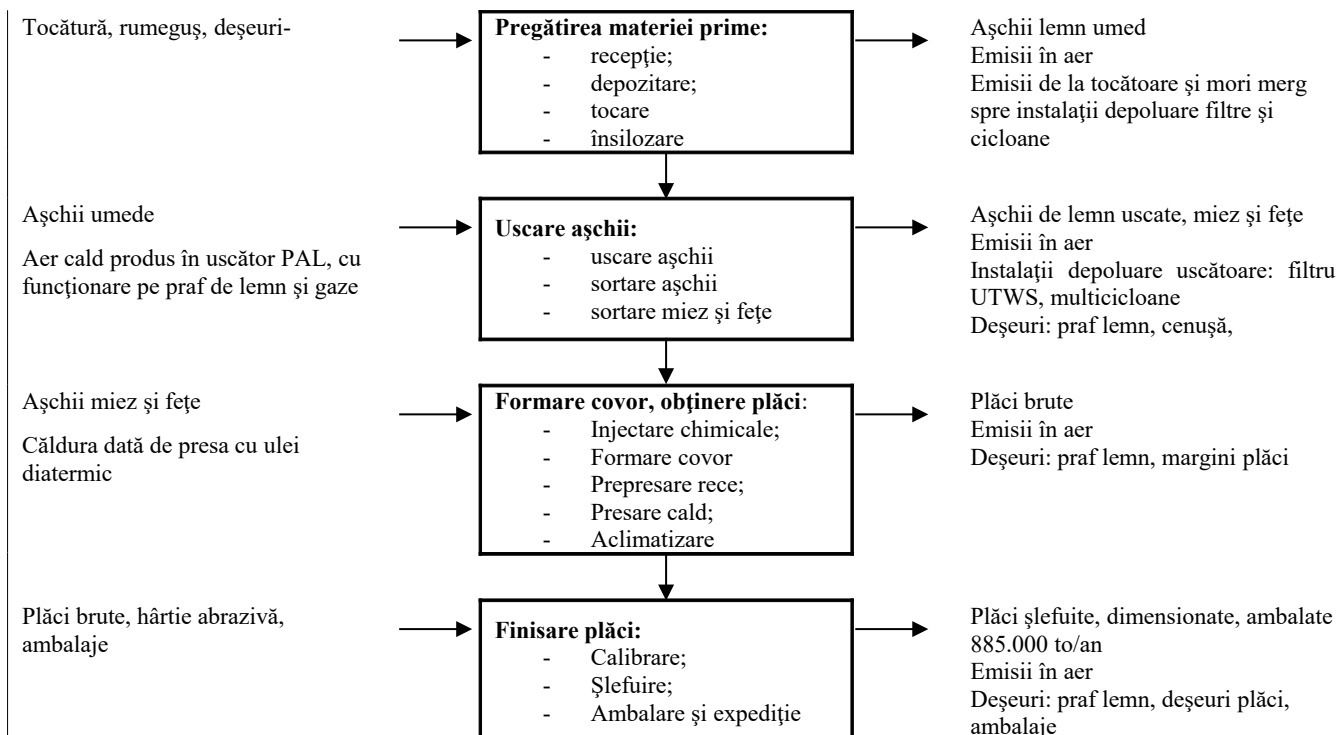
Tocătură, rumeguş, deşeuri-

**Pregătirea materiei prime:**
- recepţie;
- depozitare;
- tocare
- însilozare

Aşchii lemn umed
Emisii în aer
Emisii de la tocătoare şi mori merg spre instalaţii depoluare filtre şi cicloane

Aşchii umede

Aer cald produs în uscător PAL, cu funcţionare pe praf de lemn şi gaze

**Uscare aşchii:**
- uscare aşchii
- sortare aşchii
- sortare miez şi feţe

Aşchii de lemn uscate, miez şi feţe
Emisii în aer
Instalaţii depoluare uscătoare: filtru UTWS, multicicloane
Deşeuri: praf lemn, cenuşă,

Aşchii miez şi feţe

Căldura dată de presa cu ulei diatermic

**Formare covor, obţinere plăci**:
- Injectare chimicale;
- Formare covor
- Prepresare rece;
- Presare cald;
- Aclimatizare

Plăci brute
Emisii în aer
Deşeuri: praf lemn, margini plăci

Plăci brute, hârtie abrazivă, ambalaje

**Finisare plăci:**
- Calibrare;
- Şlefuire;
- Ambalare şi expediţie

Plăci şlefuite, dimensionate, ambalate 885.000 to/an
Emisii în aer
Deşeuri: praf lemn, deşeuri plăci, ambalaje